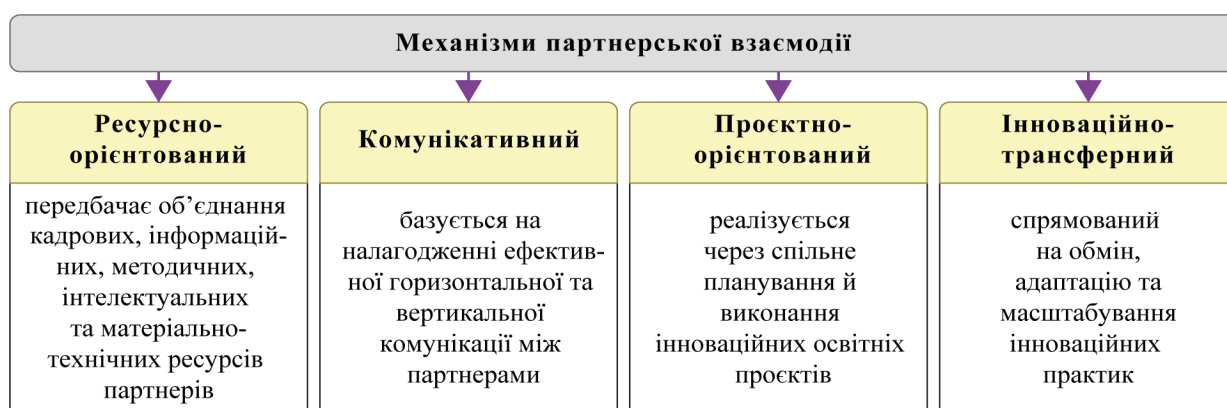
Механізми партнерської взаємодії

Ресурсно-орієнтований

передбачає об’єднання кадрових, інформаційних, методичних, інтелектуальних та матеріально-технічних ресурсів партнерів

Комунікативний

базується на налагодженні ефективної горизонтальної та вертикальної комунікації між партнерами

Проєктно-орієнтований

реалізується через спільне планування й виконання інноваційних освітніх проєктів

Інноваційно-трансферний

спрямований на обмін, адаптацію та масштабування інноваційних практик